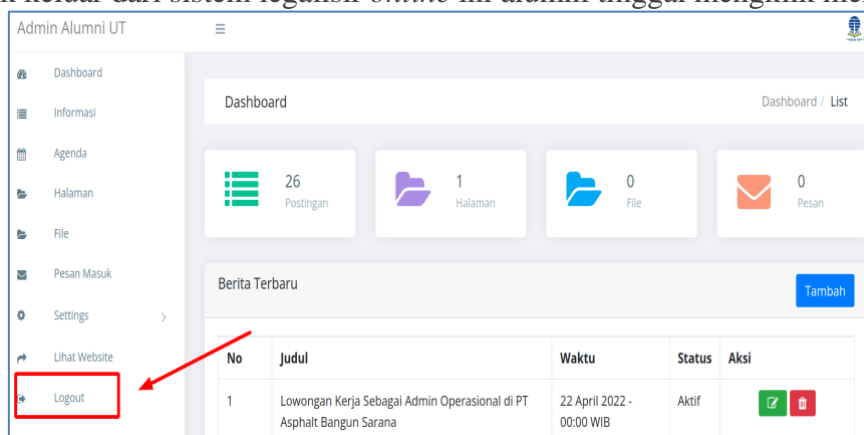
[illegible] keluar dari sistem legalisir *online* ini admin tinggal mengklik me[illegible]

Admin Alumni UT

Dashboard
Informasi
Agenda
Halaman
File
Pesan Masuk
Settings
Lihat Website
Logout

Dashboard

Dashboard / List

26
Postingan

1
Halaman

0
File

0
Pesan

Berita Terbaru

Tambah

| No | Judul | Waktu | Status | Aksi |
|---|---|---|---|---|
| 1 | Lowongan Kerja Sebagai Admin Operasional di PT Asphalt Bangun Sarana | 22 April 2022 - 00:00 WIB | Aktif | |